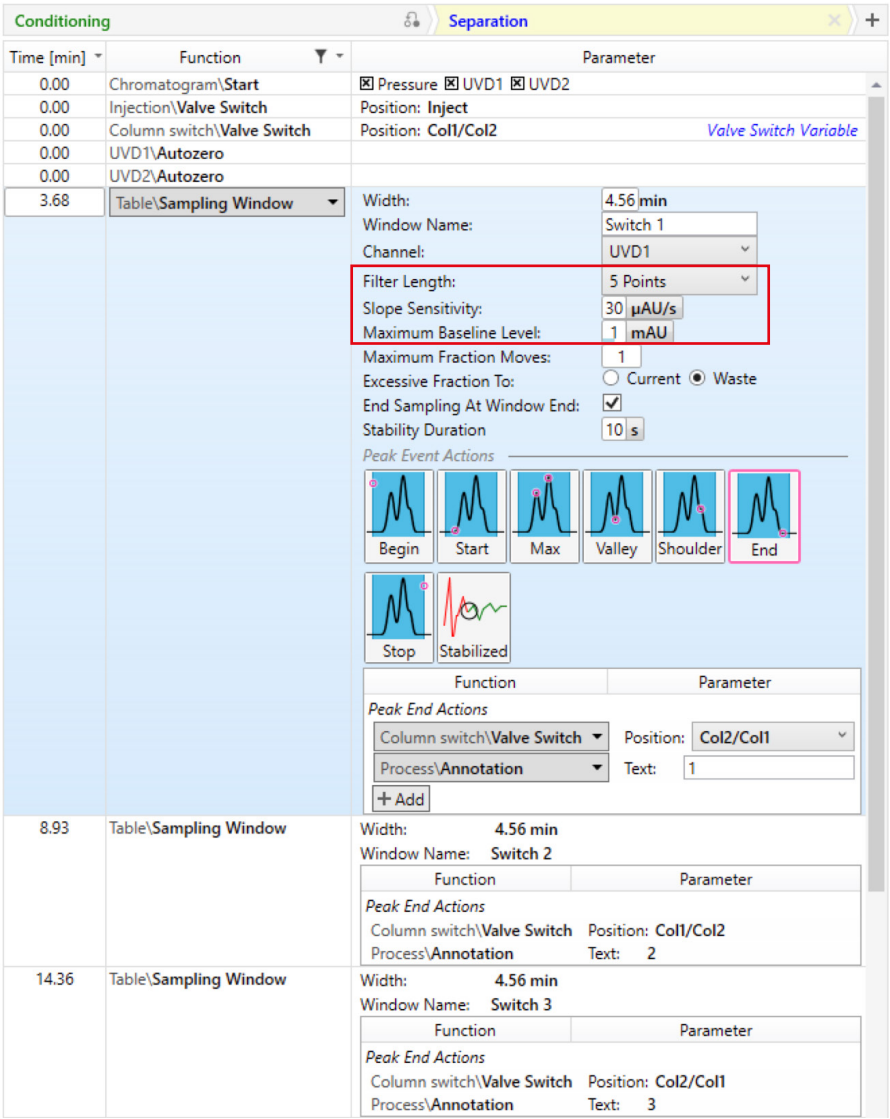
Conditioning | Separation +

| Time [min] | Function | Parameter |
|---|---|---|
| 0.00 | Chromatogram\Start | ☒ Pressure ☒ UVD1 ☒ UVD2 |
| 0.00 | Injection\Valve Switch | Position: Inject |
| 0.00 | Column switch\Valve Switch | Position: Col1/Col2 Valve Switch Variable |
| 0.00 | UVD1\Autozero | |
| 0.00 | UVD2\Autozero | |
| 3.68 | Table\Sampling Window | Width: 4.56 min |

Window Name: Switch 1
Channel: UVD1
Filter Length: 5 Points
Slope Sensitivity: 30 µAU/s
Maximum Baseline Level: 1 mAU
Maximum Fraction Moves: 1
Excessive Fraction To: ○ Current ◉ Waste
End Sampling At Window End: ☑
Stability Duration 10 s
Peak Event Actions
Begin Start Max Valley Shoulder End
Stop Stabilized

| Function | Parameter |
|---|---|
| Peak End Actions | |
| Column switch\Valve Switch | Position: Col2/Col1 |
| Process\Annotation | Text: 1 |

+ Add

| Time [min] | Function | Parameter |
|---|---|---|
| 8.93 | Table\Sampling Window | Width: 4.56 min<br>Window Name: Switch 2 |

| Function | Parameter |
|---|---|
| Peak End Actions | |
| Column switch\Valve Switch | Position: Col1/Col2 |
| Process\Annotation | Text: 2 |

| Time [min] | Function | Parameter |
|---|---|---|
| 14.36 | Table\Sampling Window | Width: 4.56 min<br>Window Name: Switch 3 |

| Function | Parameter |
|---|---|
| Peak End Actions | |
| Column switch\Valve Switch | Position: Col2/Col1 |
| Process\Annotation | Text: 3 |